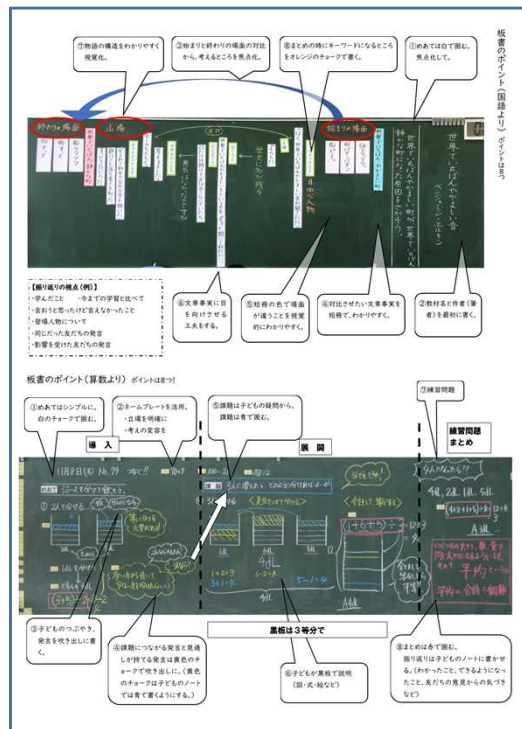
板書のポイント（国語より）ポイントは8つ！

⑦物語の構造をわかりやすく視覚化。

③始まりと終わりの場面の対比から、考えるところを焦点化。

②まとめの時にキーワードになるところをオレンジのチョークで書く。

①めあては白で囲む。焦点化して。

終わりの場面

山場

始まりの場面

世界でいちばんやかましい音

ベンジャミン・エルキン

【振り返りの視点（例）】
・学んだこと　・今までの学習と比べて
・言おうと思ったけど言えなかったこと
・登場人物について
・同じだった友だちの発言
・影響を受けた友だちの発言

④文章事実に目を向けさせる工夫をする。

⑤短冊の色で場面が違うことを視覚的にわかりやすい。

⑥対比させたい文章事実を短冊で。わかりやすい。

②教材名と作者（筆者）を最初に書く。

板書のポイント（算数より）ポイントは8つ！

①めあてはシンプルに。白のチョークで囲む。

②ネームプレートを活用。
・立場を明確に
・考えの変容を

⑤課題は子どもの疑問から。課題は青で囲む。

⑦練習問題

導　入

展　開

練習問題
まとめ

11月2日(木) No.79

4dL

③子どものつぶやき、発言を吹き出しに書く。

④課題につながる発言と見通しが持てる発言は黄色のチョークで吹き出しに。（黄色のチョークは子どものノートでは青で書くようにする。）

黒板は３等分で

⑥子どもが黒板で説明（図・式・絵など）

⑧まとめは赤で囲む。振り返りは子どものノートに書かせる。（わかったこと、できるようになったこと、友だちの意見からの気づきなど）